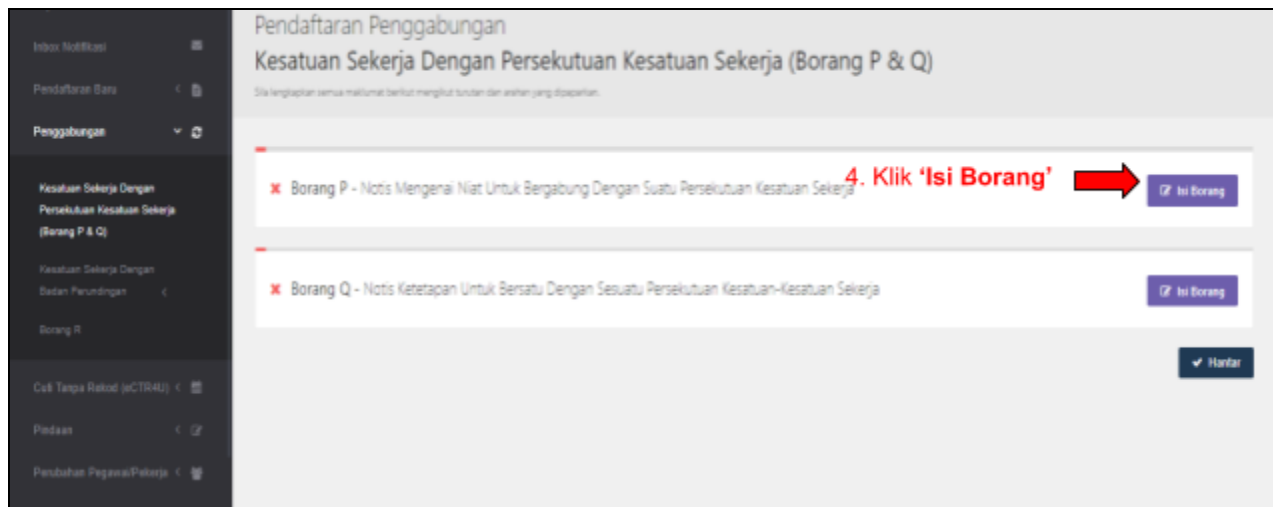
Inbox Notifikasi

Pendaftaran Baru

Penggabungan

Kesatuan Sekerja Dengan Persekutuan Kesatuan Sekerja (Borang P & Q)

Kesatuan Sekerja Dengan Badan Perundingan

Borang R

Cuti Tanpa Rekod (eCTR4U)

Pindaan

Perubahan Pegawai/Pekerja

Pendaftaran Penggabungan

Kesatuan Sekerja Dengan Persekutuan Kesatuan Sekerja (Borang P & Q)

Sila lengkapkan semua maklumat berikut mengikut turutan dan arahan yang dipaparkan.

✖ Borang P - Notis Mengenai Niat Untuk Bergabung Dengan Suatu Persekutuan Kesatuan Sekerja

4. Klik 'Isi Borang'

Isi Borang

✖ Borang Q - Notis Ketetapan Untuk Bersatu Dengan Sesuatu Persekutuan Kesatuan-Kesatuan Sekerja

Isi Borang

✔ Hantar